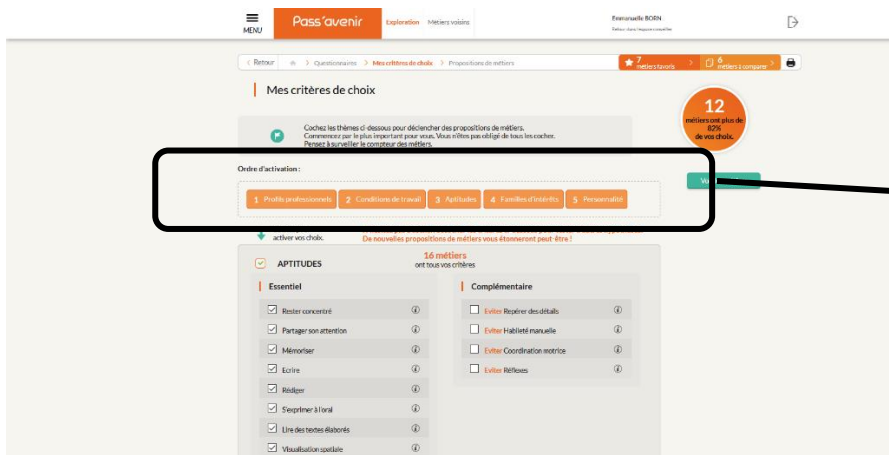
MENU Pass'avenir Exploration Métiers voisins Emmanuelle BORN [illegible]

< Retour > Questionnaires > Mes critères de choix > Propositions de métiers

7 métiers favoris > 6 métiers à comparer >

Mes critères de choix

12 métiers ont plus de 82% de vos choix.

Cochez les thèmes ci-dessous pour déclencher des propositions de métiers. Commencez par le plus important pour vous. Vous n'êtes pas obligé de tous les cocher. Pensez à surveiller le compteur des métiers.

Ordre d'activation :

1 Profils professionnels | 2 Conditions de travail | 3 Aptitudes | 4 Familles d'intérêts | 5 Personnalité

Vo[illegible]

activer vos choix. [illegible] De nouvelles propositions de métiers vous étonneront peut-être !

APTITUDES

16 métiers ont tous vos critères

Essentiel

Reste concentré
Partager son attention
Mémoriser
Ecrire
Rédiger
S'exprimer à l'oral
Lire des textes élaborés
Visualisation spatiale

Complémentaire

Eviter Repérer des détails
Eviter Habileté manuelle
Eviter Coordination motrice
Eviter Réflexes